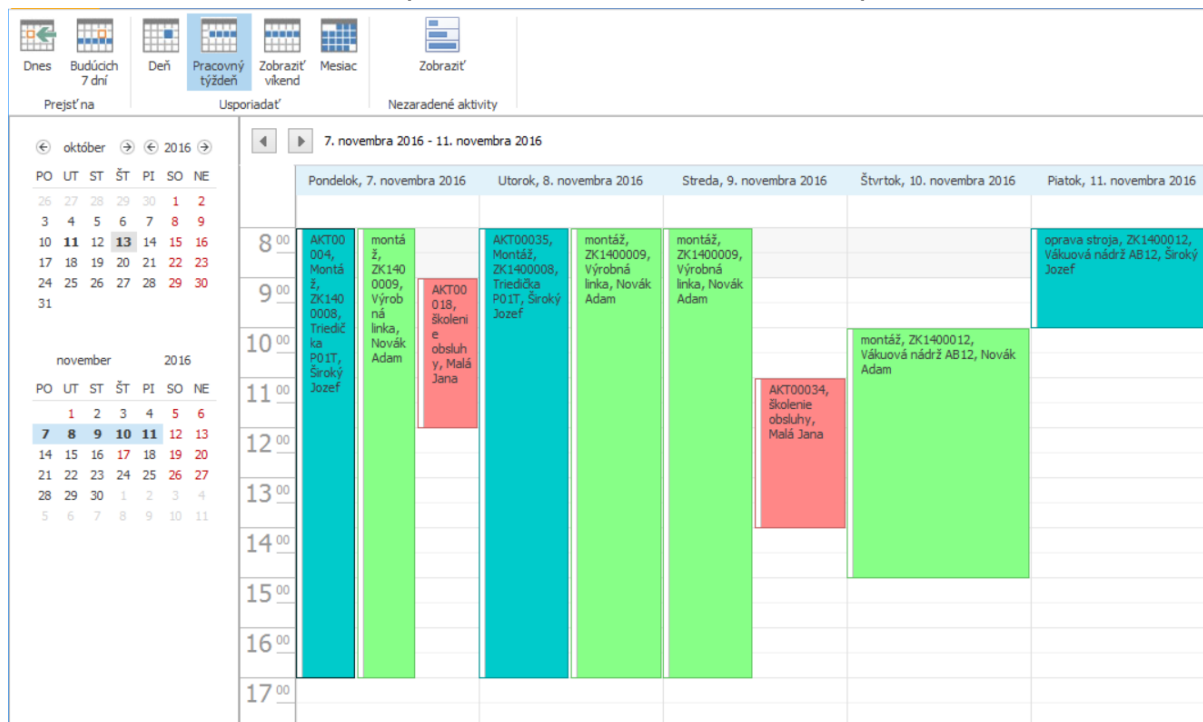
Dnes Budúcich 7 dní
Prejsť na

Deň Pracovný týždeň Zobraziť víkend Mesiac
Usporiadať

Zobraziť
Nezaradené aktivity

október 2016

| PO | UT | ST | ŠT | PI | SO | NE |
|---|---|---|---|---|---|---|
| 26 | 27 | 28 | 29 | 30 | 1 | 2 |
| 3 | 4 | 5 | 6 | 7 | 8 | 9 |
| 10 | 11 | 12 | 13 | 14 | 15 | 16 |
| 17 | 18 | 19 | 20 | 21 | 22 | 23 |
| 24 | 25 | 26 | 27 | 28 | 29 | 30 |
| 31 | | | | | | |

november 2016

| PO | UT | ST | ŠT | PI | SO | NE |
|---|---|---|---|---|---|---|
| | 1 | 2 | 3 | 4 | 5 | 6 |
| 7 | 8 | 9 | 10 | 11 | 12 | 13 |
| 14 | 15 | 16 | 17 | 18 | 19 | 20 |
| 21 | 22 | 23 | 24 | 25 | 26 | 27 |
| 28 | 29 | 30 | 1 | 2 | 3 | 4 |
| 5 | 6 | 7 | 8 | 9 | 10 | 11 |

7. novembra 2016 - 11. novembra 2016

Pondelok, 7. novembra 2016
Utorok, 8. novembra 2016
Streda, 9. novembra 2016
Štvrtok, 10. novembra 2016
Piatok, 11. novembra 2016

8 00
9 00
10 00
11 00
12 00
13 00
14 00
15 00
16 00
17 00

AKT00004, Montáž, ZK1400008, Triedička P01T, Široký Jozef

montáž, ZK1400009, Výrobná linka, Novák Adam

AKT00018, školenie obsluhy, Malá Jana

AKT00035, Montáž, ZK1400008, Triedička P01T, Široký Jozef

montáž, ZK1400009, Výrobná linka, Novák Adam

montáž, ZK1400009, Výrobná linka, Novák Adam

AKT00034, školenie obsluhy, Malá Jana

montáž, ZK1400012, Vákuová nádrž AB12, Novák Adam

oprava stroja, ZK1400012, Vákuová nádrž AB12, Široký Jozef